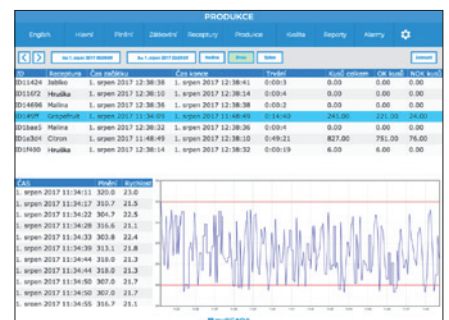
PRODUKCE

English Hlavní Plnění Záklonění Receptury Produkce Kvalita Reporty Alarmy

Od 1. srpen 2017 00:00:00 Do 1. srpen 2017 00:00:00 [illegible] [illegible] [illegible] Export

| ID | Receptura | Čas začátku | Čas konce | Trvání | Kusů celkem | OK kusů | NOK kusů |
|---|---|---|---|---|---|---|---|
| D1424 | Jablko | 1. srpen 2017 12:38:36 | 1. srpen 2017 12:38:41 | 0:00:5 | 0.00 | 0.00 | 0.00 |
| D16f2 | Hruška | 1. srpen 2017 12:38:10 | 1. srpen 2017 12:38:14 | 0:00:4 | 0.00 | 0.00 | 0.00 |
| D14698 | Malina | 1. srpen 2017 12:38:33 | 1. srpen 2017 12:38:38 | 0:00:2 | 0.00 | 0.00 | 0.00 |
| D145ff | Grepefruit | 1. srpen 2017 12:38:05 | 1. srpen 2017 12:48:49 | 0:14:40 | 245.00 | 221.00 | 24.00 |
| D1bae5 | Malina | 1. srpen 2017 12:38:32 | 1. srpen 2017 12:38:36 | 0:00:4 | 0.00 | 0.00 | 0.00 |
| D1e3a0 | Citron | 1. srpen 2017 11:48:49 | 1. srpen 2017 12:38:21 | 0:49:32 | 827.00 | 751.00 | 76.00 |
| D1f400 | Hruška | 1. srpen 2017 12:38:14 | 1. srpen 2017 12:38:32 | 0:00:19 | 6.00 | 6.00 | 0.00 |

| ČAS | Plnění | Rychlost |
|---|---|---|
| 1. srpen 2017 11:34:11 | 320.0 | 23.6 |
| 1. srpen 2017 11:34:17 | 310.7 | 21.5 |
| 1. srpen 2017 11:34:22 | 304.7 | 22.5 |
| 1. srpen 2017 11:34:28 | 316.6 | 23.1 |
| 1. srpen 2017 11:34:33 | 303.8 | 22.4 |
| 1. srpen 2017 11:34:39 | 313.1 | 21.8 |
| 1. srpen 2017 11:34:44 | 318.0 | 21.3 |
| 1. srpen 2017 11:34:44 | 318.0 | 21.3 |
| 1. srpen 2017 11:34:50 | 307.0 | 21.7 |
| 1. srpen 2017 11:34:50 | 307.0 | 21.7 |
| 1. srpen 2017 11:34:55 | 316.7 | 21.1 |

Rychlost